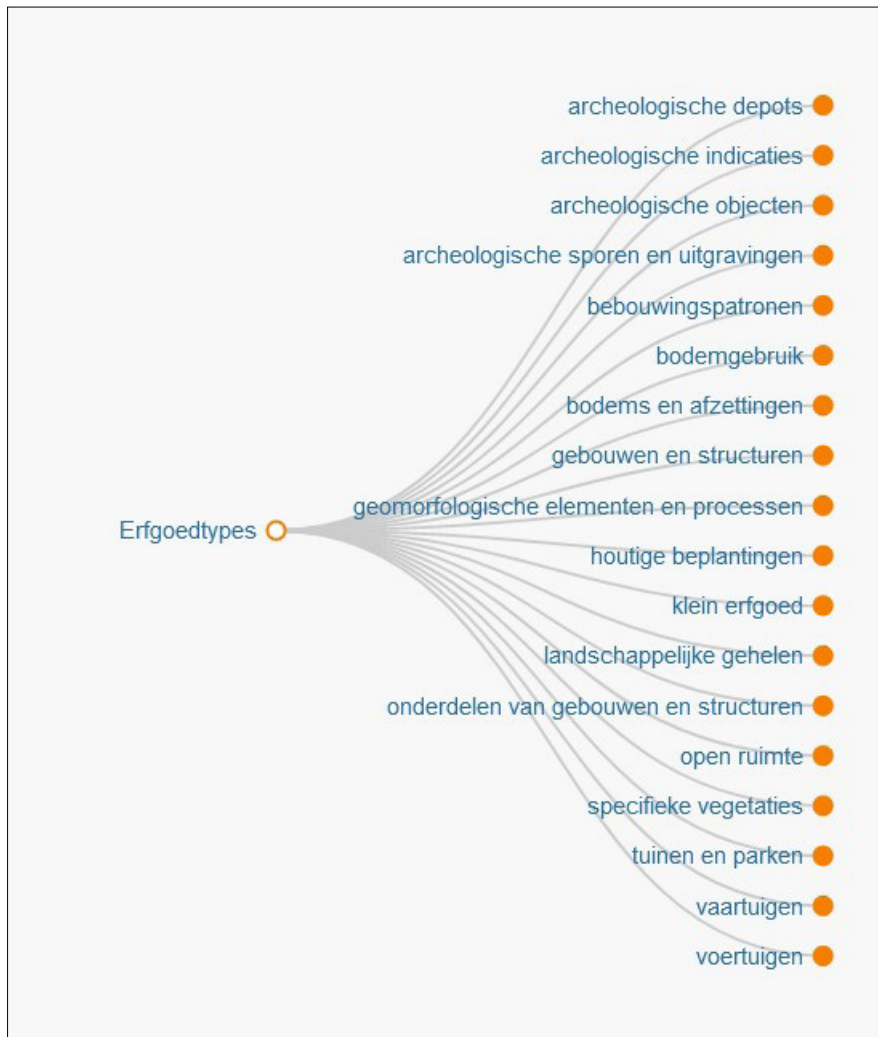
Erfgoedtypes

archeologische depots
archeologische indicaties
archeologische objecten
archeologische sporen en uitgravingen
bebouwingspatronen
bodemgebruik
bodems en afzettingen
gebouwen en structuren
geomorfologische elementen en processen
houtige beplantingen
klein erfgoed
landschappelijke gehelen
onderdelen van gebouwen en structuren
open ruimte
specifieke vegetaties
tuinen en parken
vaartuigen
voertuigen